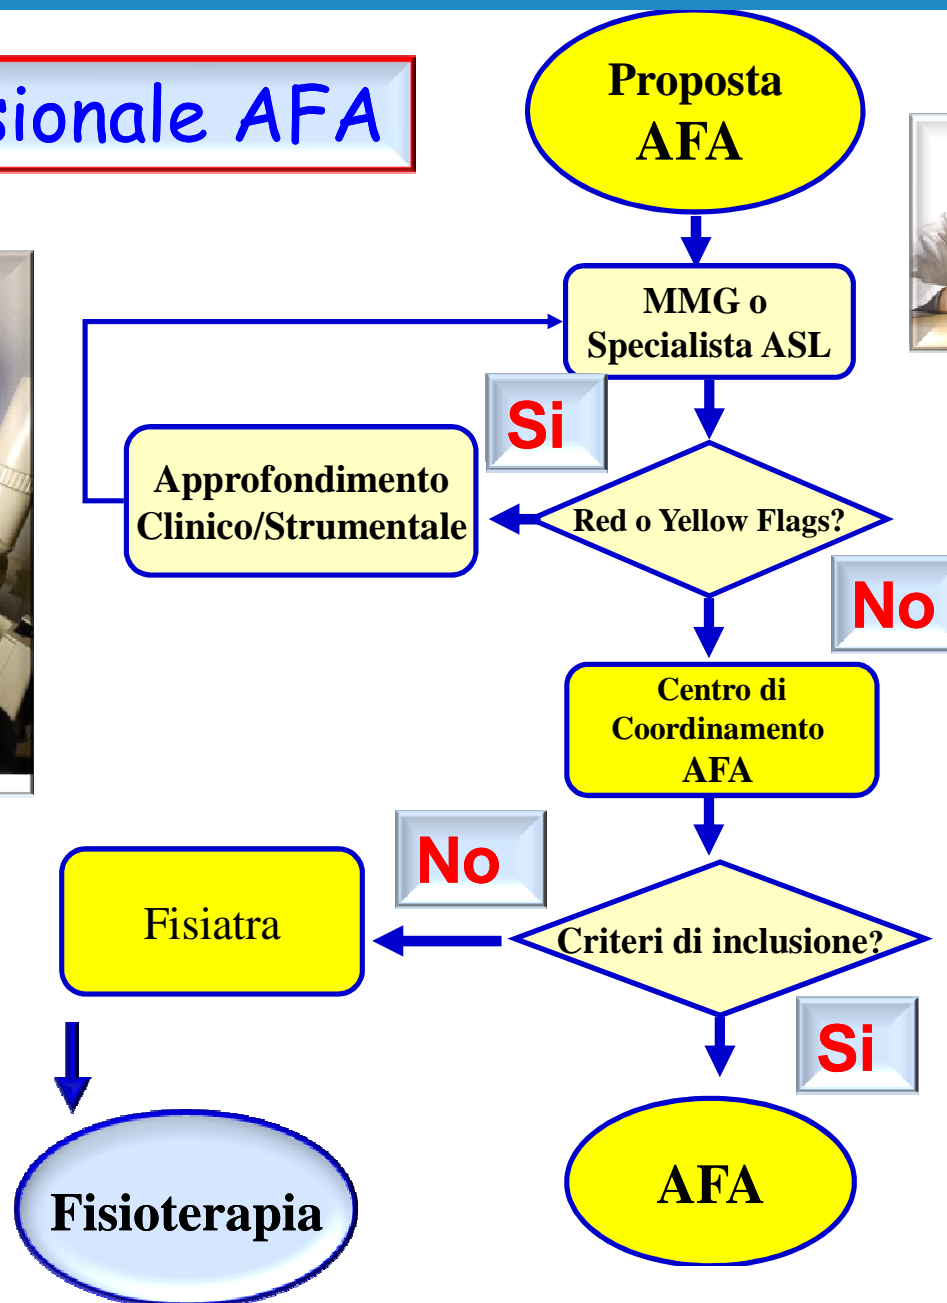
sionale AFA

Proposta AFA

MMG o Specialista ASL

Si

Approfondimento Clinico/Strumentale

Red o Yellow Flags?

No

Centro di Coordinamento AFA

No

Fisiatra

Criteri di inclusione?

Si

Fisioterapia

AFA